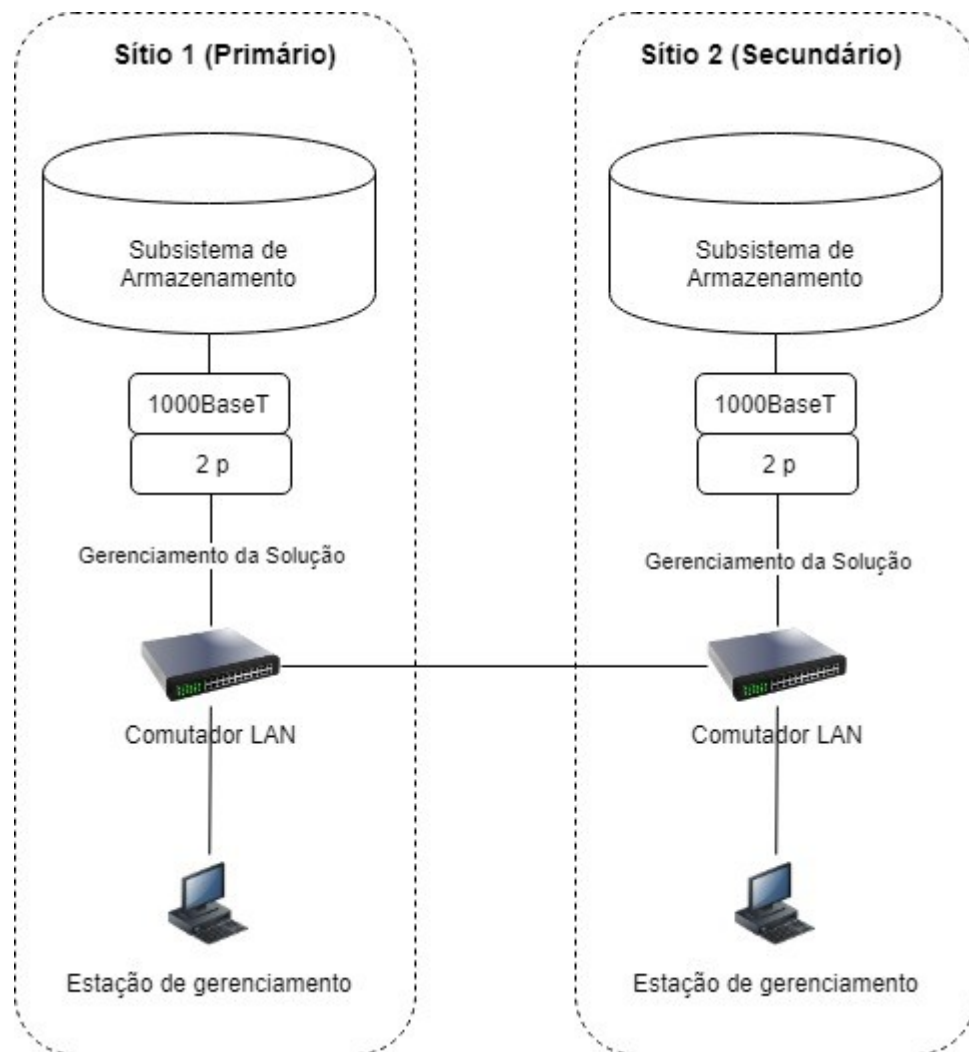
Sítio 1 (Primário)

Subsistema de Armazenamento

1000BaseT

2 p

Gerenciamento da Solução

Comutador LAN

Estação de gerenciamento

Sítio 2 (Secundário)

Subsistema de Armazenamento

1000BaseT

2 p

Gerenciamento da Solução

Comutador LAN

Estação de gerenciamento